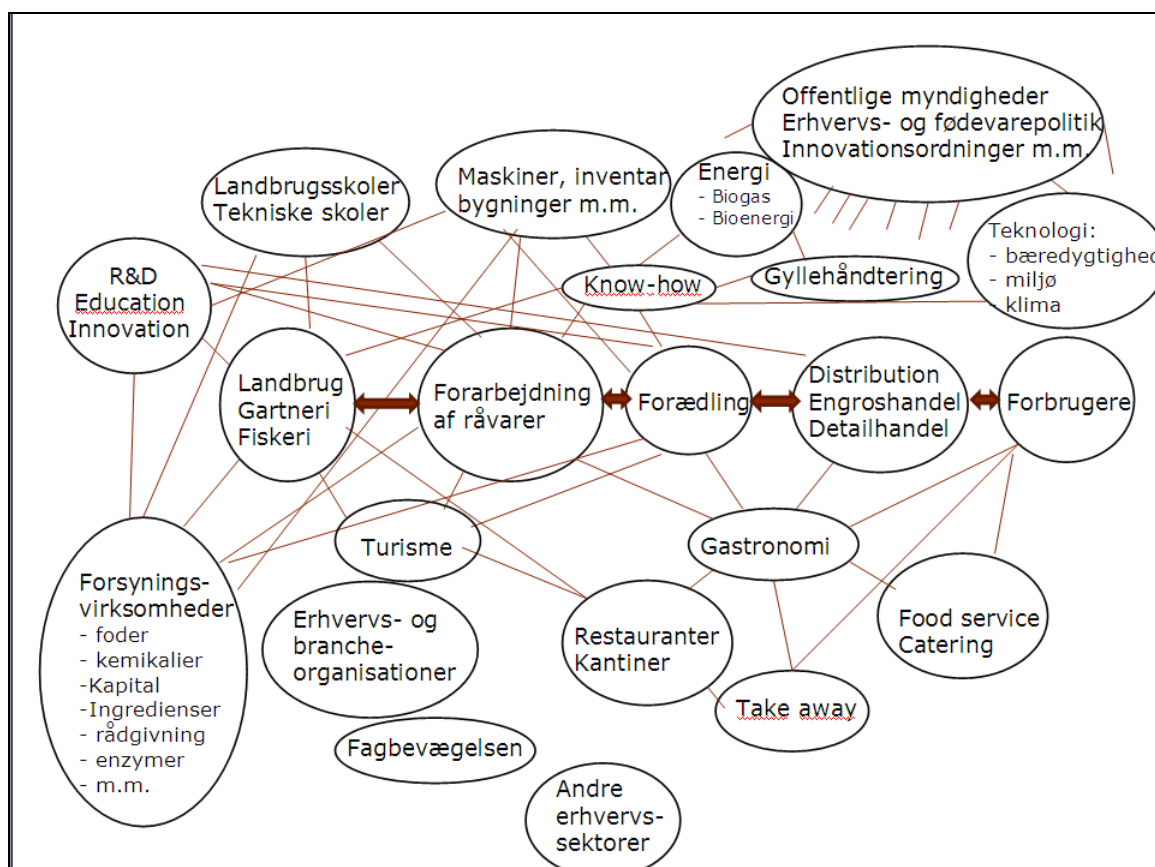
Offentlige myndigheder
Erhvervs- og fødevarepolitik
Innovationsordninger m.m.

Landbrugsskoler
Tekniske skoler

Maskiner, inventar
bygninger m.m.

Energi
- Biogas
- Bioenergi

Teknologi:
- bæredygtighed
- miljø
- klima

R&D
Education
Innovation

Know-how

Gyllehåndtering

Landbrug
Gartneri
Fiskeri

Forarbejdning
af råvarer

Forædling

Distribution
Engroshandel
Detailhandel

Forbrugere

Turisme

Gastronomi

Forsynings-
virksomheder
- foder
- kemikalier
-Kapital
-Ingredienser
- rådgivning
- enzymer
- m.m.

Erhvervs- og
branche-
organisationer

Restauranter
Kantiner

Food service
Catering

Take away

Fagbevægelsen

Andre
erhvervs-
sektorer